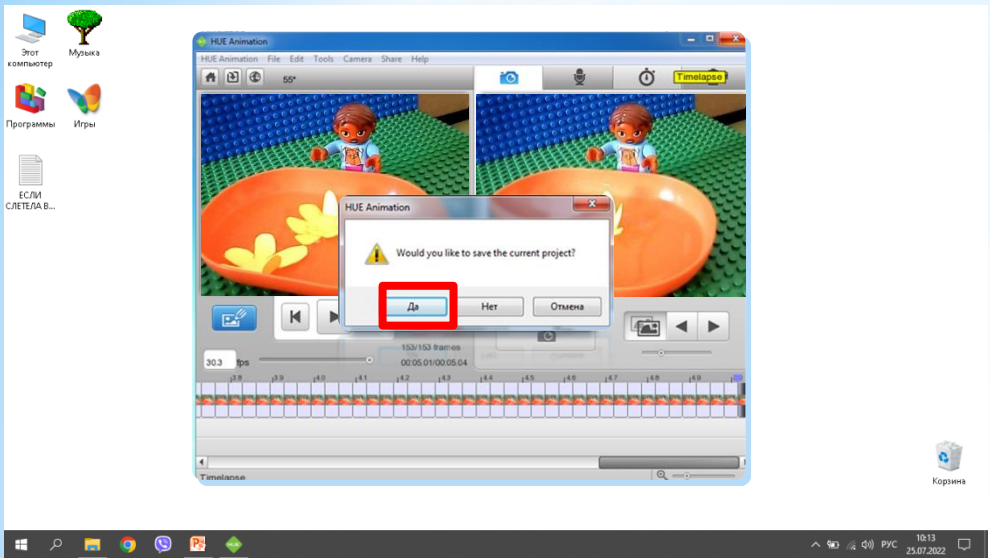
Этот компьютер

Музыка

Программы

Игры

ЕСЛИ СЛЕТЕЛА В...

HUE Animation

HUE Animation File Edit Tools Camera Share Help

55°

Timelapse

HUE Animation

Would you like to save the current project?

Да

Нет

Отмена

30.3 fps

153/153 frames

00:05.01/00:05.04

3.8 3.9 4.0 4.1 4.2 4.3 4.4 4.5 4.6 4.7 4.8 4.9

Timelapse

Корзина

РУС

10:13
25.07.2022